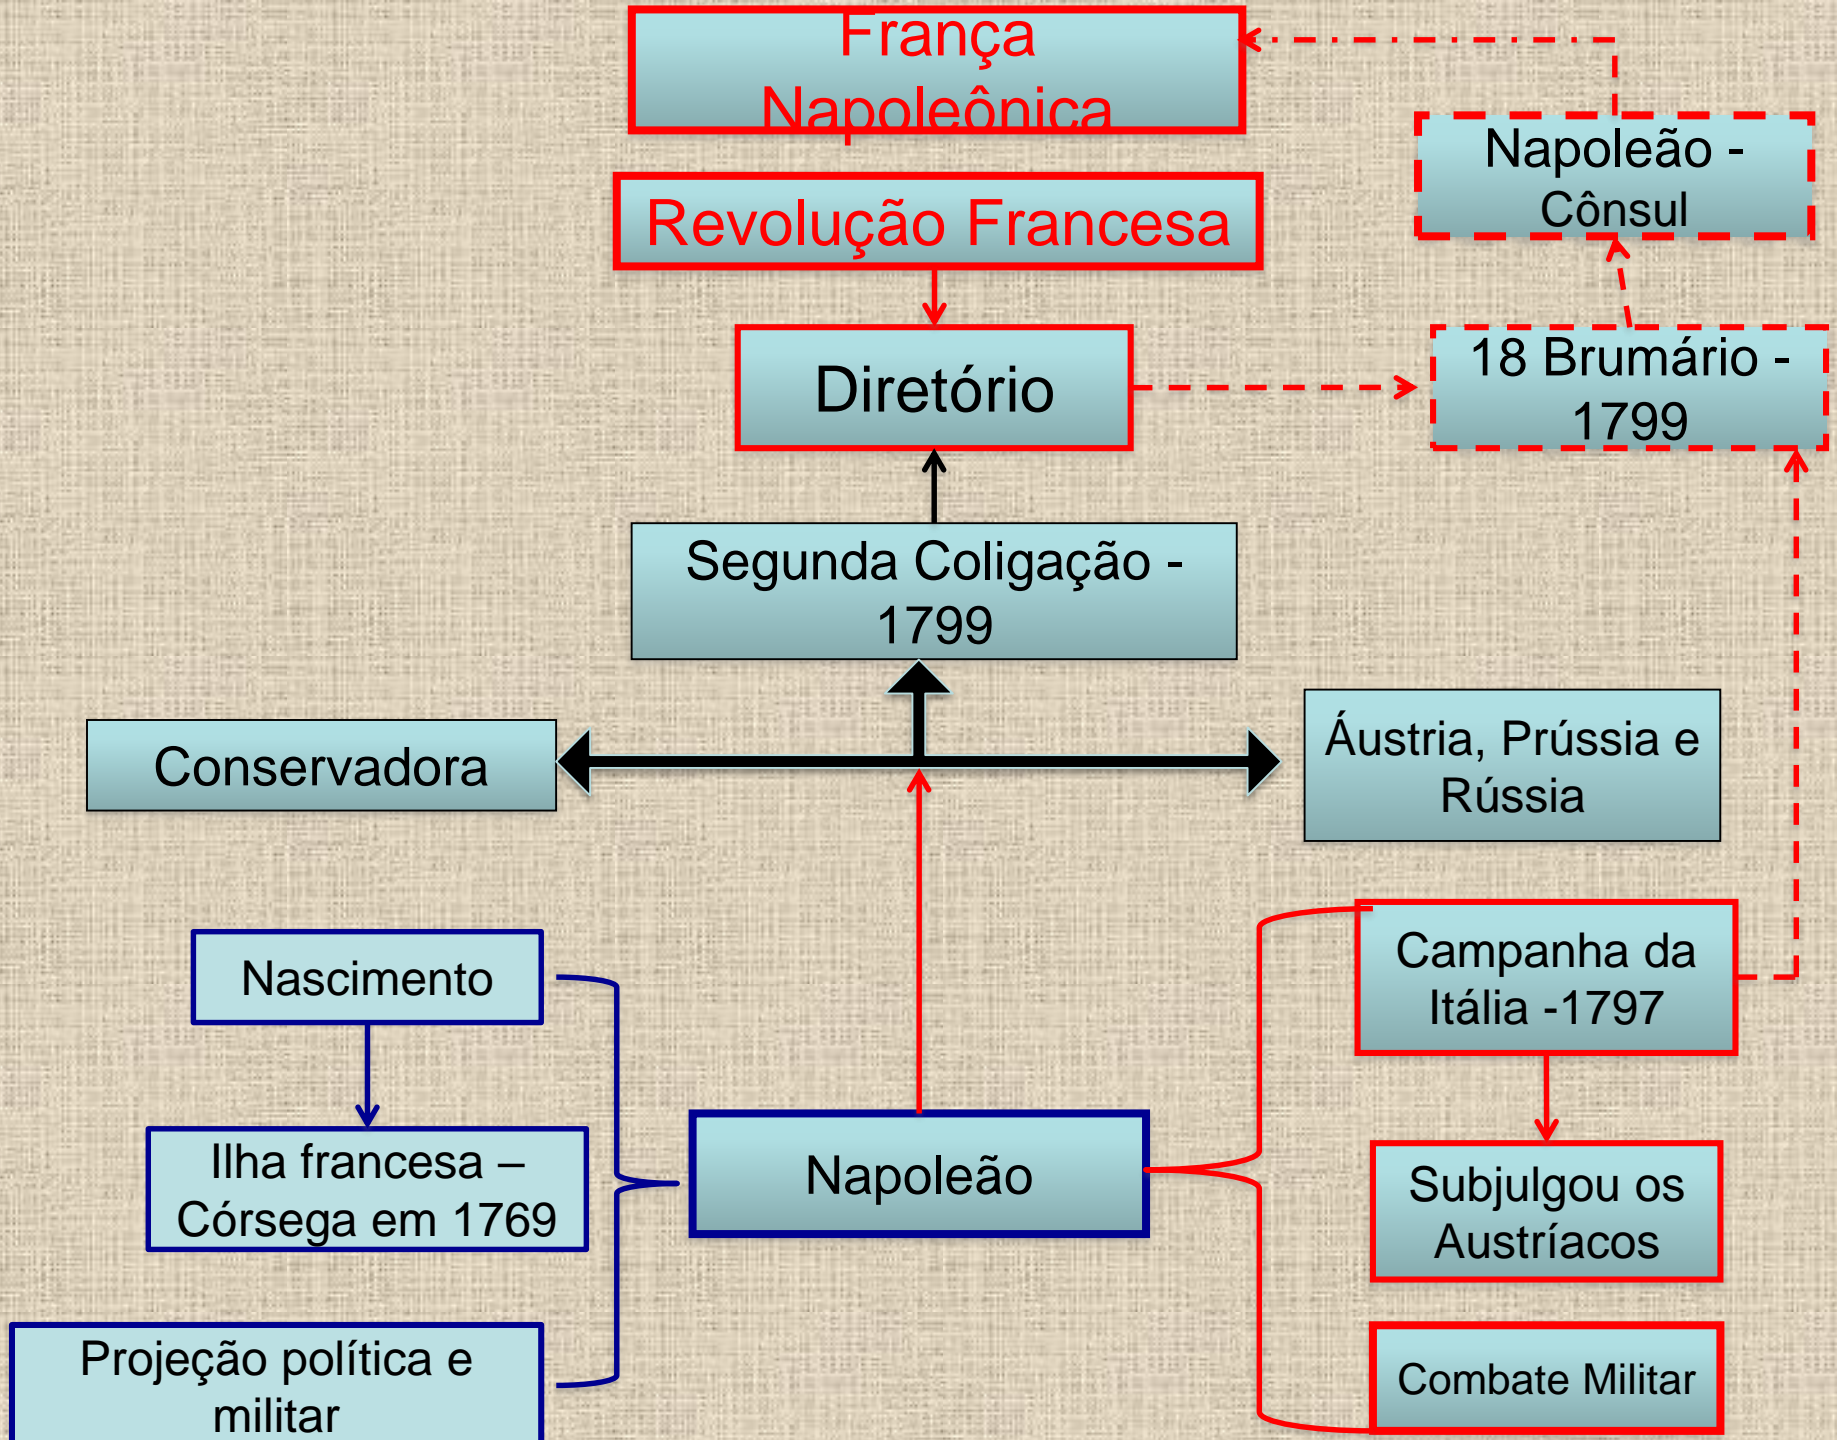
França Napoleônica

Napoleão - Cônsul

Revolução Francesa

Diretório

18 Brumário - 1799

Segunda Coligação - 1799

Conservadora

Áustria, Prússia e Rússia

Nascimento

Campanha da Itália -1797

Ilha francesa – Córsega em 1769

Napoleão

Subjulgou os Austríacos

Projeção política e militar

Combate Militar